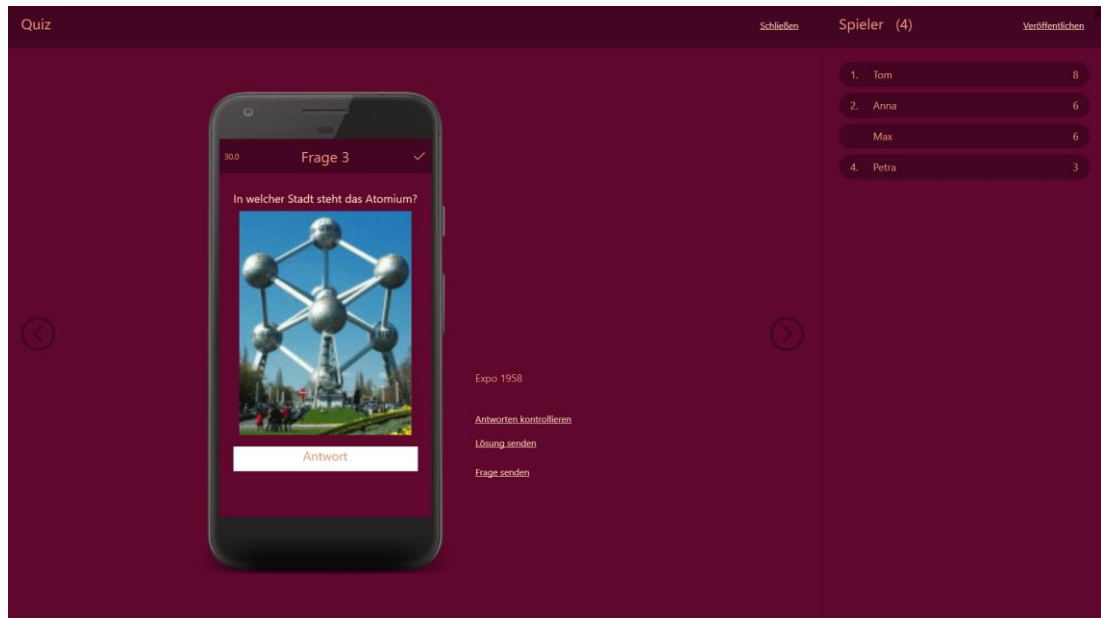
Quiz

Schließen

Spieler (4)

Veröffentlichen

1. Tom 8

2. Anna 6

Max 6

4. Petra 3

30,0

Frage 3

✓

In welcher Stadt steht das Atomium?

Antwort

Expo 1958

Antworten kontrollieren

Lösung senden

Frage senden